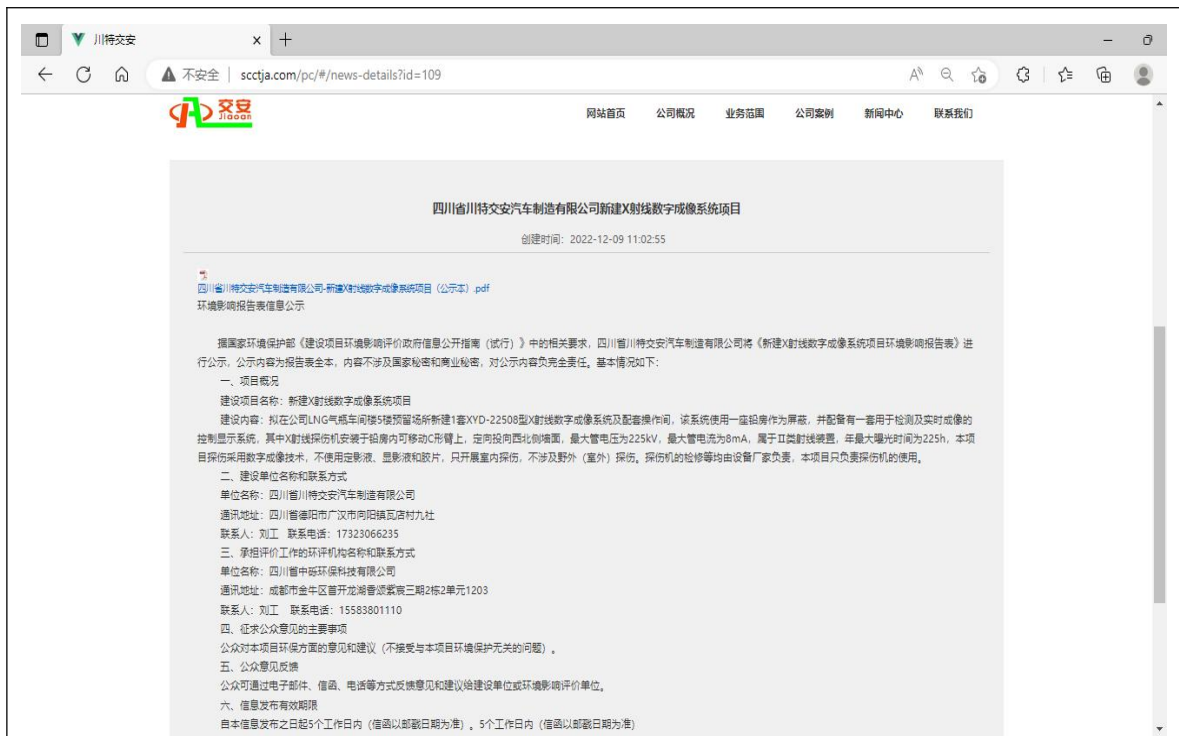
川特交安

不安全 | scctja.com/pc/#/news-details?id=109

交安 Jiaoan

网站首页 公司概况 业务范围 公司案例 新闻中心 联系我们

四川省川特交安汽车制造有限公司新建X射线数字成像系统项目

创建时间：2022-12-09 11:02:55

四川省川特交安汽车制造有限公司-新建X射线数字成像系统项目（公示本）.pdf
环境影响报告表信息公示

据国家环境保护部《建设项目环境影响评价政府信息公开指南（试行）》中的相关要求，四川省川特交安汽车制造有限公司将《新建X射线数字成像系统项目环境影响报告表》进行公示，公示内容为报告表全本，内容不涉及国家秘密和商业秘密，对公示内容负完全责任。基本情况如下：
一、项目概况
建设项目名称：新建X射线数字成像系统项目
建设内容：拟在公司LNG气瓶车间楼5楼预留场所新建1套XYD-22508型X射线数字成像系统及配套操作间，该系统使用一座铅房作为屏蔽，并配备有一套用于检测及实时成像的控制显示系统，其中X射线探伤机安装于铅房内可移动C形臂上，定向投向西北侧墙面，最大管电压为225kV，最大管电流为8mA，属于Ⅱ类射线装置，年最大曝光时间为225h，本项目探伤采用数字成像技术，不使用定影液、显影液和胶片，只开展室内探伤，不涉及野外（室外）探伤。探伤机的检修等均由设备厂家负责，本项目只负责探伤机的使用。
二、建设单位名称和联系方式
单位名称：四川省川特交安汽车制造有限公司
通讯地址：四川省德阳市广汉市向阳镇瓦店村九社
联系人：刘工 联系电话：17323066235
三、承担评价工作的环评机构名称和联系方式
单位名称：四川省中胚环保科技有限公司
通讯地址：成都市金牛区首开龙湖香颂紫宸三期2栋2单元1203
联系人：刘工 联系电话：15583801110
四、征求公众意见的主要事项
公众对本项目环保方面的意见和建议（不接受与本项目环境保护无关的问题）。
五、公众意见反馈
公众可通过电子邮件、信函、电话等方式反馈意见和建议给建设单位或环境影响评价单位。
六、信息发布有效期限
自本信息发布之日起5个工作日内（信函以邮戳日期为准）。5个工作日内（信函以邮戳日期为准）